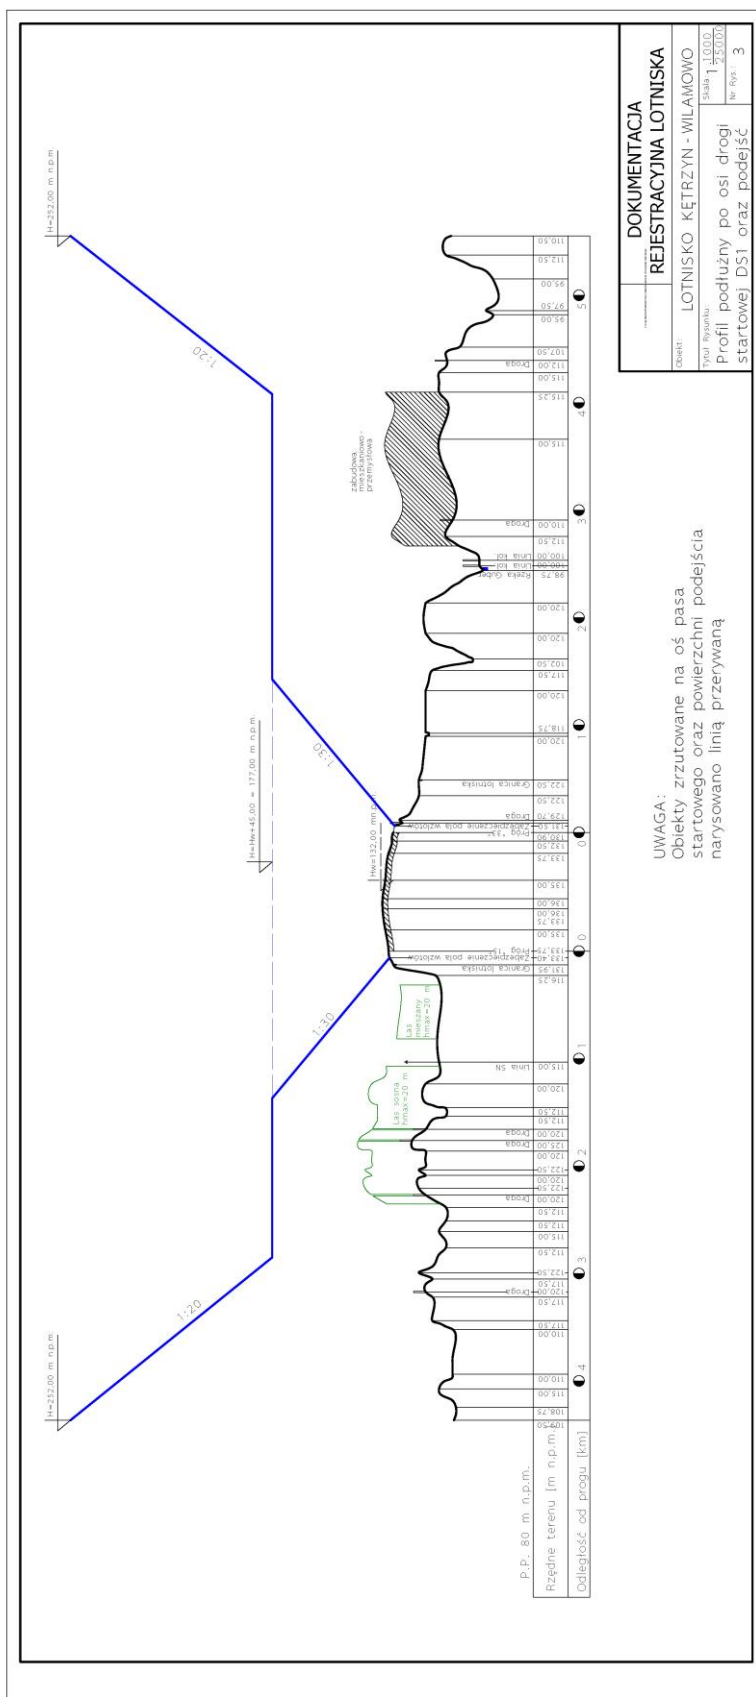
DOKUMENTACJA
REJESTRACYJNA LOTNISKA

Obiekt: LOTNISKO KĘTRZYN - WILAMOWO

Skala: $1:\frac{1000}{25000}$

Tytuł Rysunku: Profil podłużny po osi drogi startowej DS1 oraz podejść

Nr Rys.: 3

UWAGA:
Obiekty zrzutowane na oś pasa startowego oraz powierzchni podejścia narysowano linią przerywaną

H=252,00 m n.p.m.

1:20

1:30

H=Hw+45,00 = 177,00 m n.p.m.

Hw=132,00 m n.p.m.

1:30

1:20

H=252,00 m n.p.m.

zabudowa mieszkaniowo - przemysłowa

Las mieszany hmax=20 m

Las sosna hmax=20 m

P.P. 80 m n.p.m.

Rzędne terenu [m n.p.m.]

Odległość od progu [km]

4 3 2 1 0 0 1 2 3 4 5

109,50 108,75 110,00 110,00 110,00 117,50 117,50 120,00 117,50 122,50 112,50 115,00 112,50 112,50 120,00 122,50 120,00 122,50 120,00 112,50 117,50 120,00 115,00 116,25 131,95 133,40 133,75 135,00 136,00 136,25 136,00 135,00 133,75 132,50 131,10 130,90 129,70 122,50 122,50 120,00 118,75 120,00 117,50 102,50 120,00 120,00 98,75 100,00 100,00 112,50 110,00 115,00 115,00 115,25 115,00 112,00 107,50 95,00 97,50 95,00 112,50 110,00

Droga Droga Droga Droga Linia SN Granica lotniska Zabezpieczenie pola wzlotów Próg 13 Próg 31 Zabezpieczenie pola wzlotów Droga Granica lotniska Rzeka Guber Linia kol Linia kol Droga Droga